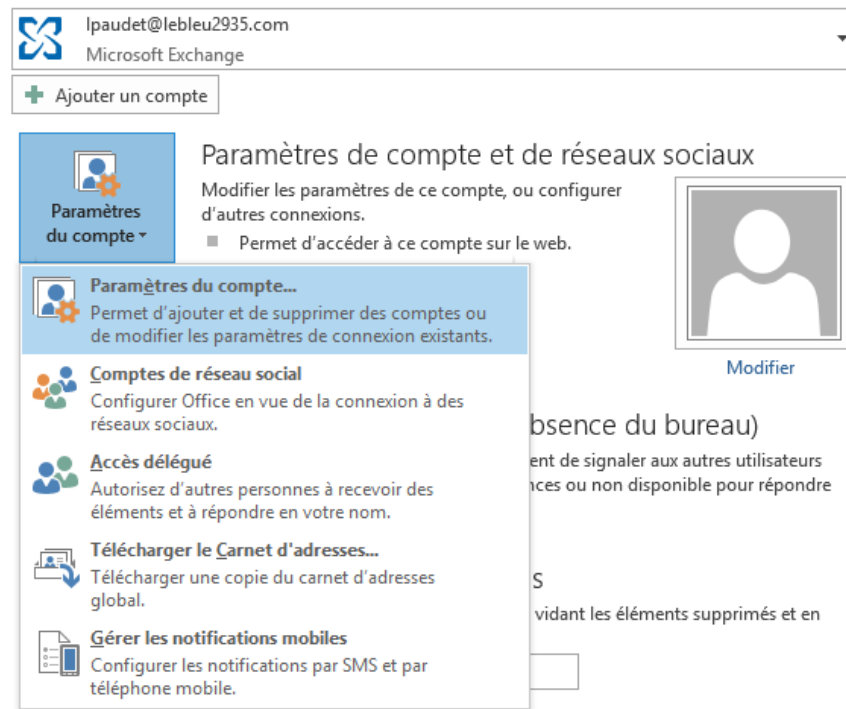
lpaudet@lebleu2935.com
Microsoft Exchange

Ajouter un compte

Paramètres du compte

Paramètres de compte et de réseaux sociaux

Modifier les paramètres de ce compte, ou configurer d'autres connexions.

Permet d'accéder à ce compte sur le web.

Paramètres du compte...
Permet d'ajouter et de supprimer des comptes ou de modifier les paramètres de connexion existants.

Comptes de réseau social
Configurer Office en vue de la connexion à des réseaux sociaux.

Accès délégué
Autorisez d'autres personnes à recevoir des éléments et à répondre en votre nom.

Télécharger le Carnet d'adresses...
Télécharger une copie du carnet d'adresses global.

Gérer les notifications mobiles
Configurer les notifications par SMS et par téléphone mobile.

Modifier

bsence du bureau)

ent de signaler aux autres utilisateurs nces ou non disponible pour répondre

s

vidant les éléments supprimés et en